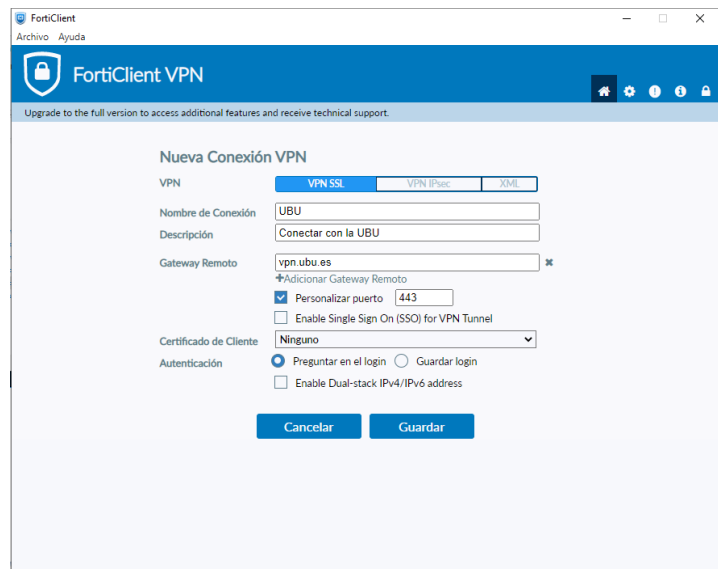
FortiClient
Archivo Ayuda

FortiClient VPN

Upgrade to the full version to access additional features and receive technical support.

Nueva Conexión VPN

VPN
VPN SSL | VPN IPsec | XML

Nombre de Conexión
UBU

Descripción
Conectar con la UBU

Gateway Remoto
vpn.ubu.es
✖
+Adicionar Gateway Remoto

Personalizar puerto 443

Enable Single Sign On (SSO) for VPN Tunnel

Certificado de Cliente
Ninguno

Autenticación
Preguntar en el login
Guardar login

Enable Dual-stack IPv4/IPv6 address

Cancelar
Guardar